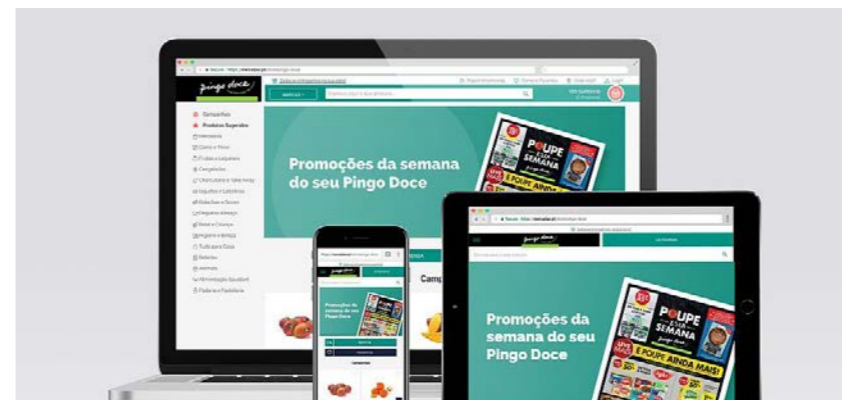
pingo doce

Promoções da semana do seu Pingo Doce

POUPE NA SEMANA

E POUPE AINDA MAIS!

Campanhas

Produtos Superiores

Promoções da semana do seu Pingo Doce

Promoções da semana do seu Pingo Doce

Camp